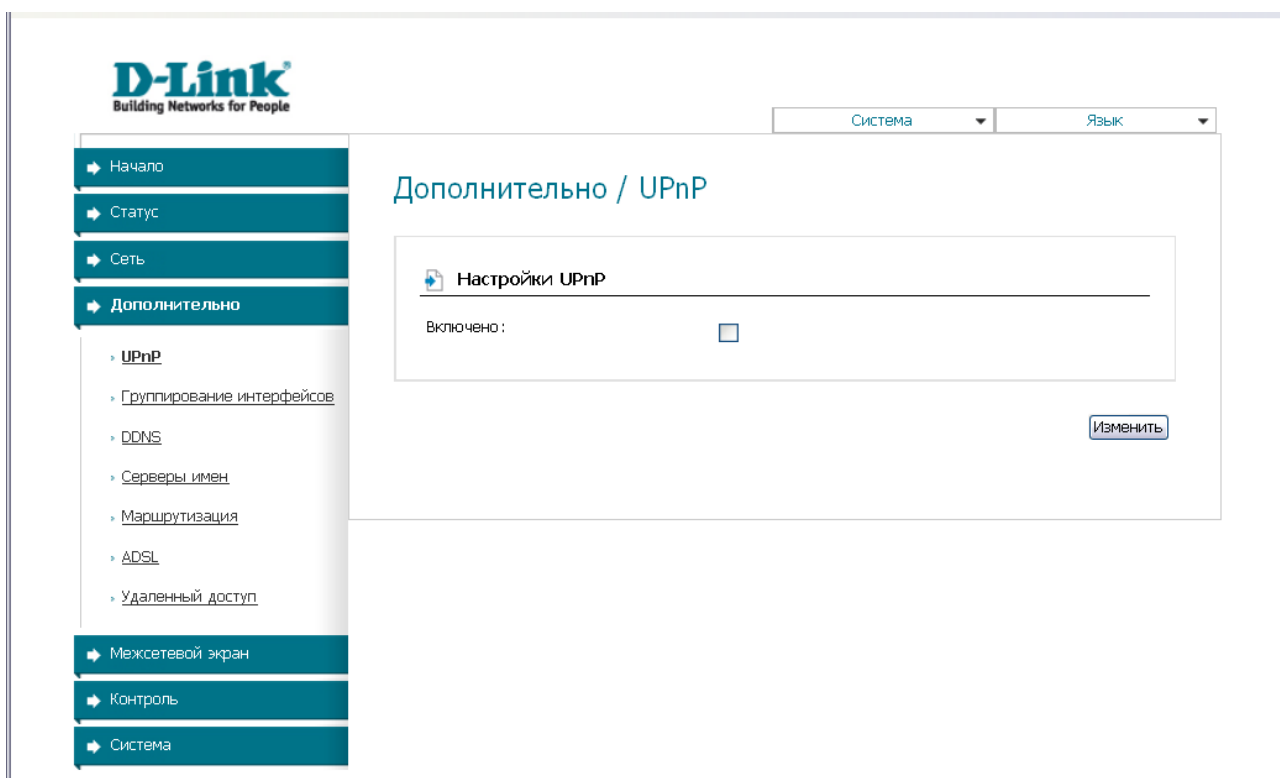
D-Link
Building Networks for People

Система
Язык

Начало
Статус
Сеть
Дополнительно
UPnP
Группирование интерфейсов
DDNS
Серверы имен
Маршрутизация
ADSL
Удаленный доступ
Межсетевой экран
Контроль
Система

Дополнительно / UPnP

Настройки UPnP

Включено :

Изменить